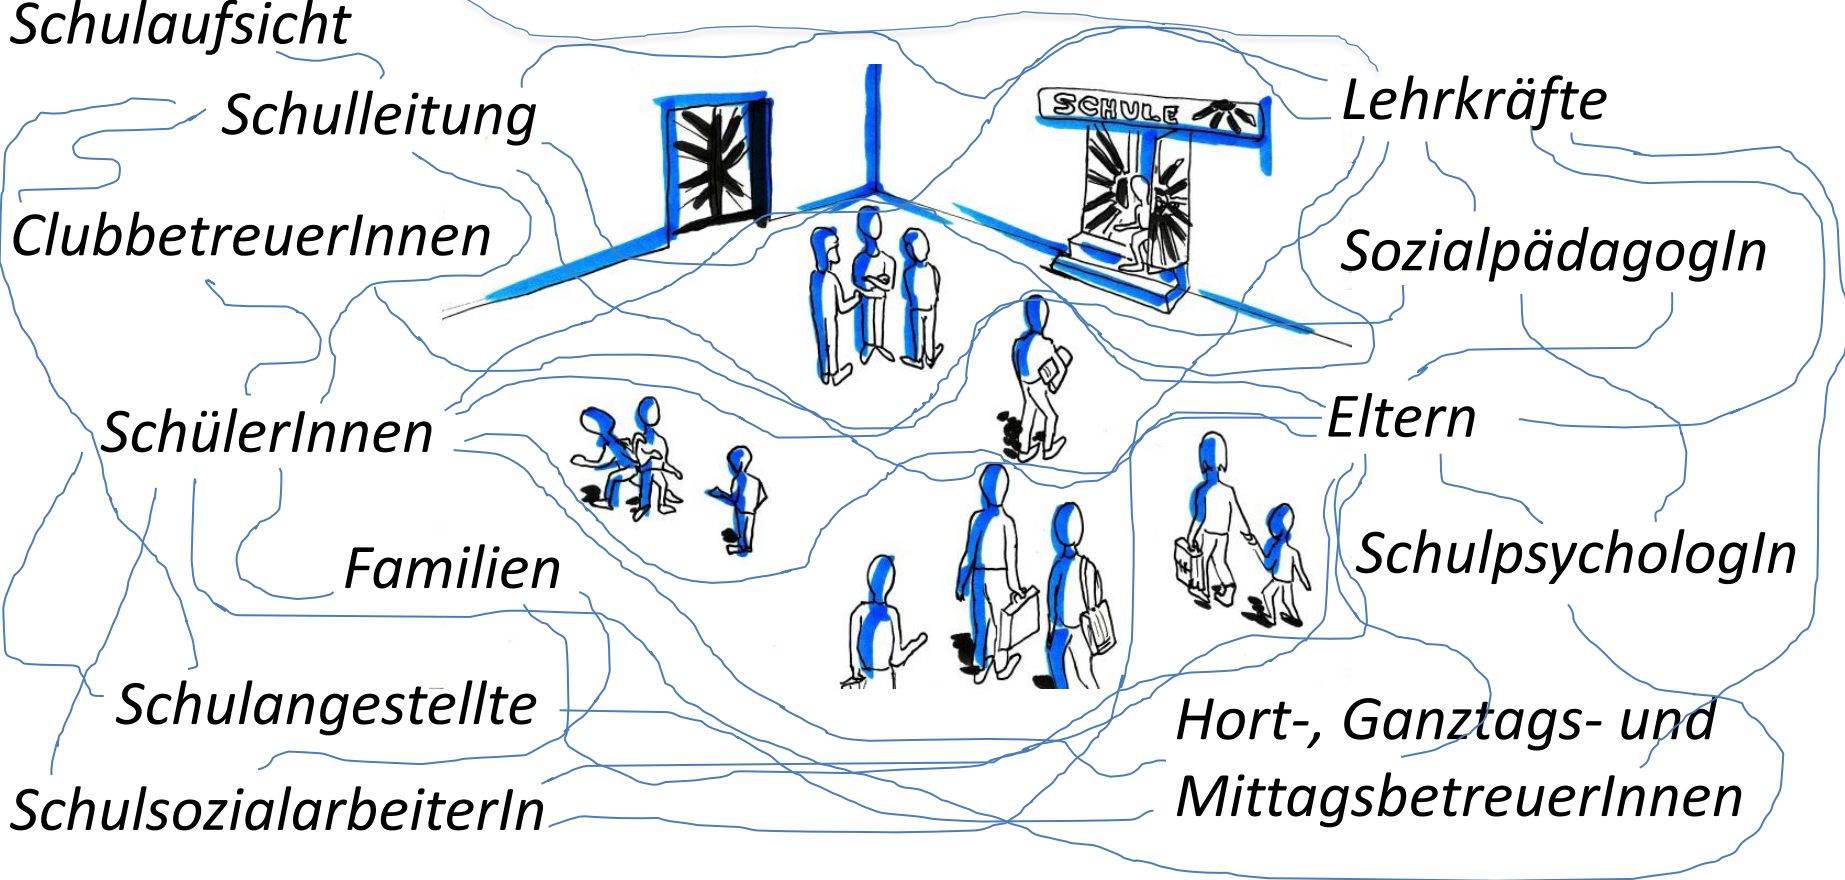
Schulaufsicht

Schulleitung

ClubbetreuerInnen

SchülerInnen

Familien

Schulangestellte

SchulsozialarbeiterIn

SCHULE

Lehrkräfte

SozialpädagogIn

Eltern

SchulpsychologIn

Hort-, Ganztags- und MittagsbetreuerInnen